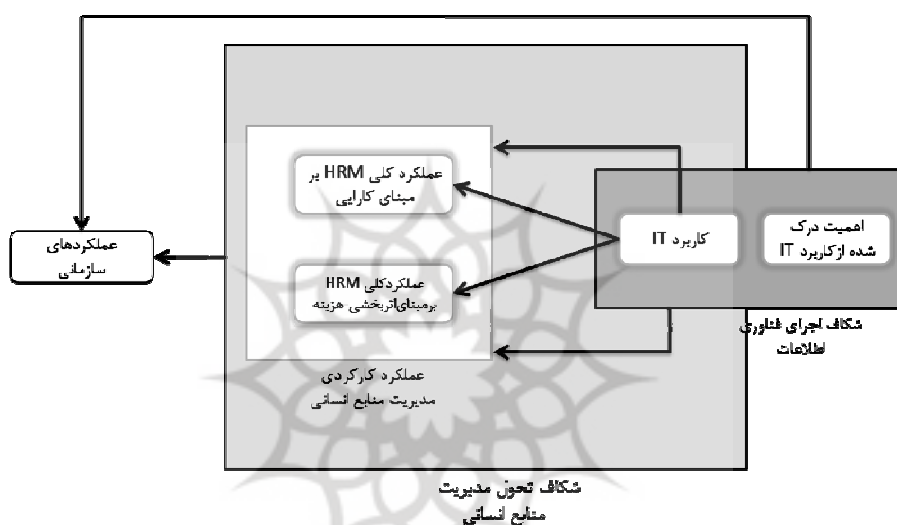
عملکرد کلی HRM بر مبنای کارایی

عملکردکلی HRM برمبنای اثربخشی هزینه

عملکردهای سازمانی

کاربرد IT

اهمیت درک شده ازکاربرد IT

شکاف اجرای فناوری اطلاعات

عملکرد کرکردی مدیریت منابع انسانی

شکاف تحول مدیریت منابع انسانی